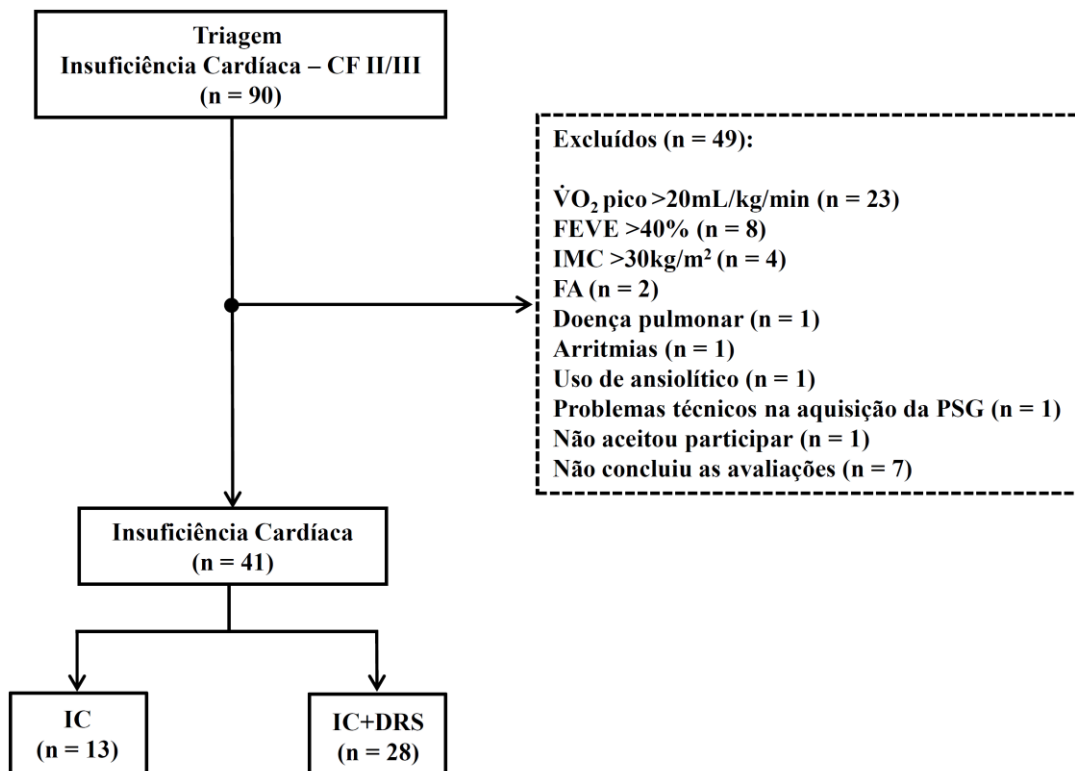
Triagem
Insuficiência Cardíaca – CF II/III
(n = 90)

Excluídos (n = 49):

$\dot{V}O_2$ pico >20mL/kg/min (n = 23)
FEVE >40% (n = 8)
IMC >30kg/m² (n = 4)
FA (n = 2)
Doença pulmonar (n = 1)
Arritmias (n = 1)
Uso de ansiolítico (n = 1)
Problemas técnicos na aquisição da PSG (n = 1)
Não aceitou participar (n = 1)
Não concluiu as avaliações (n = 7)

Insuficiência Cardíaca
(n = 41)

IC
(n = 13)

IC+DRS
(n = 28)